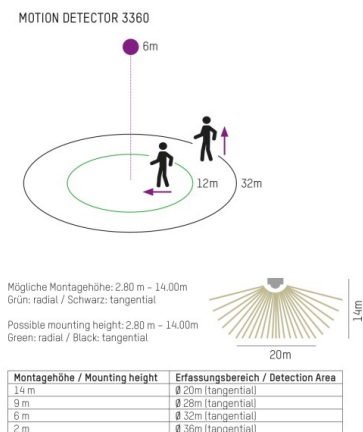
MOTION DETECTOR 3360

6m

12m

32m

Mögliche Montagehöhe: 2.80 m - 14.00m
Grün: radial / Schwarz: tangential

Possible mounting height: 2.80 m - 14.00m
Green: radial / Black: tangential

14m

20m

| Montagehöhe / Mounting height | Erfassungsbereich / Detection Area |
|---|---|
| 14 m | Ø 20m (tangential) |
| 9 m | Ø 28m (tangential) |
| 6 m | Ø 32m (tangential) |
| 2 m | Ø 36m (tangential) |